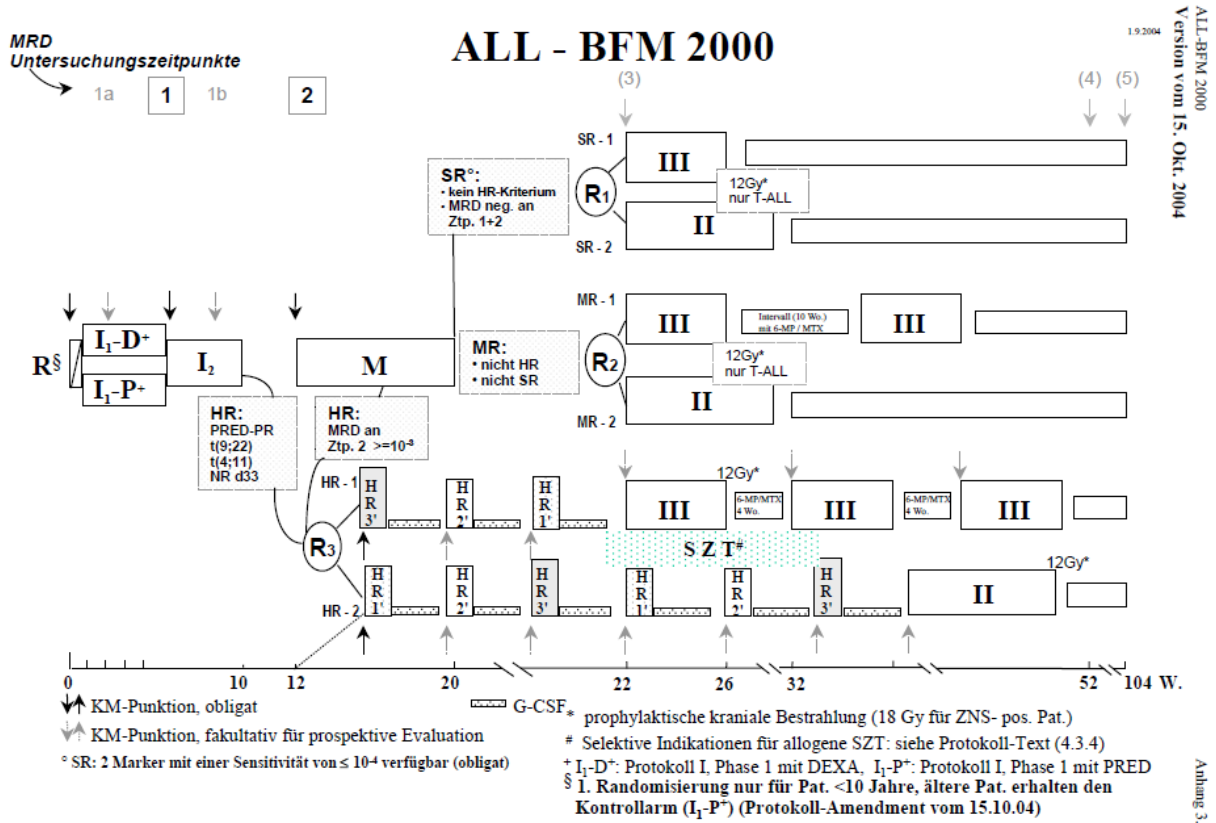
MRD
Untersuchungszeitpunkte

1a 1 1b 2

ALL - BFM 2000

1.9.2004

ALL-BFM 2000
Version vom 15. Okt. 2004

(3)

(4) (5)

SR - 1

III

SR°:
· kein HR-Kriterium
· MRD neg. an Ztp. 1+2

$R_1$

12Gy*
nur T-ALL

II

SR - 2

MR - 1

III

Intervall (10 Wo.) mit 6-MP / MTX

III

$R^§$

$I_1$-$D^+$

$I_2$

M

MR:
· nicht HR
· nicht SR

$R_2$

12Gy*
nur T-ALL

$I_1$-$P^+$

II

MR - 2

HR:
PRED-PR
t(9;22)
t(4;11)
NR d33

HR:
MRD an Ztp. 2 $>=10^{-3}$

12Gy*

HR - 1

H R 3'

H R 2'

H R 1'

III

6-MP/MTX 4 Wo.

III

6-MP/MTX 4 Wo.

III

$R_3$

S Z T#

12Gy*

HR - 2

H R 1'

H R 2'

H R 3'

H R 1'

H R 2'

H R 3'

II

0 10 12 20 22 26 32 52 104 W.

KM-Punktion, obligat

KM-Punktion, fakultativ für prospektive Evaluation

° SR: 2 Marker mit einer Sensitivität von ≤ $10^{-4}$ verfügbar (obligat)

G-CSF

* prophylaktische kraniale Bestrahlung (18 Gy für ZNS- pos. Pat.)

# Selektive Indikationen für allogene SZT: siehe Protokoll-Text (4.3.4)

+ $I_1$-$D^+$: Protokoll I, Phase 1 mit DEXA, $I_1$-$P^+$: Protokoll I, Phase 1 mit PRED

§ 1. Randomisierung nur für Pat. <10 Jahre, ältere Pat. erhalten den Kontrollarm ($I_1$-$P^+$) (Protokoll-Amendment vom 15.10.04)

Anhang 3.